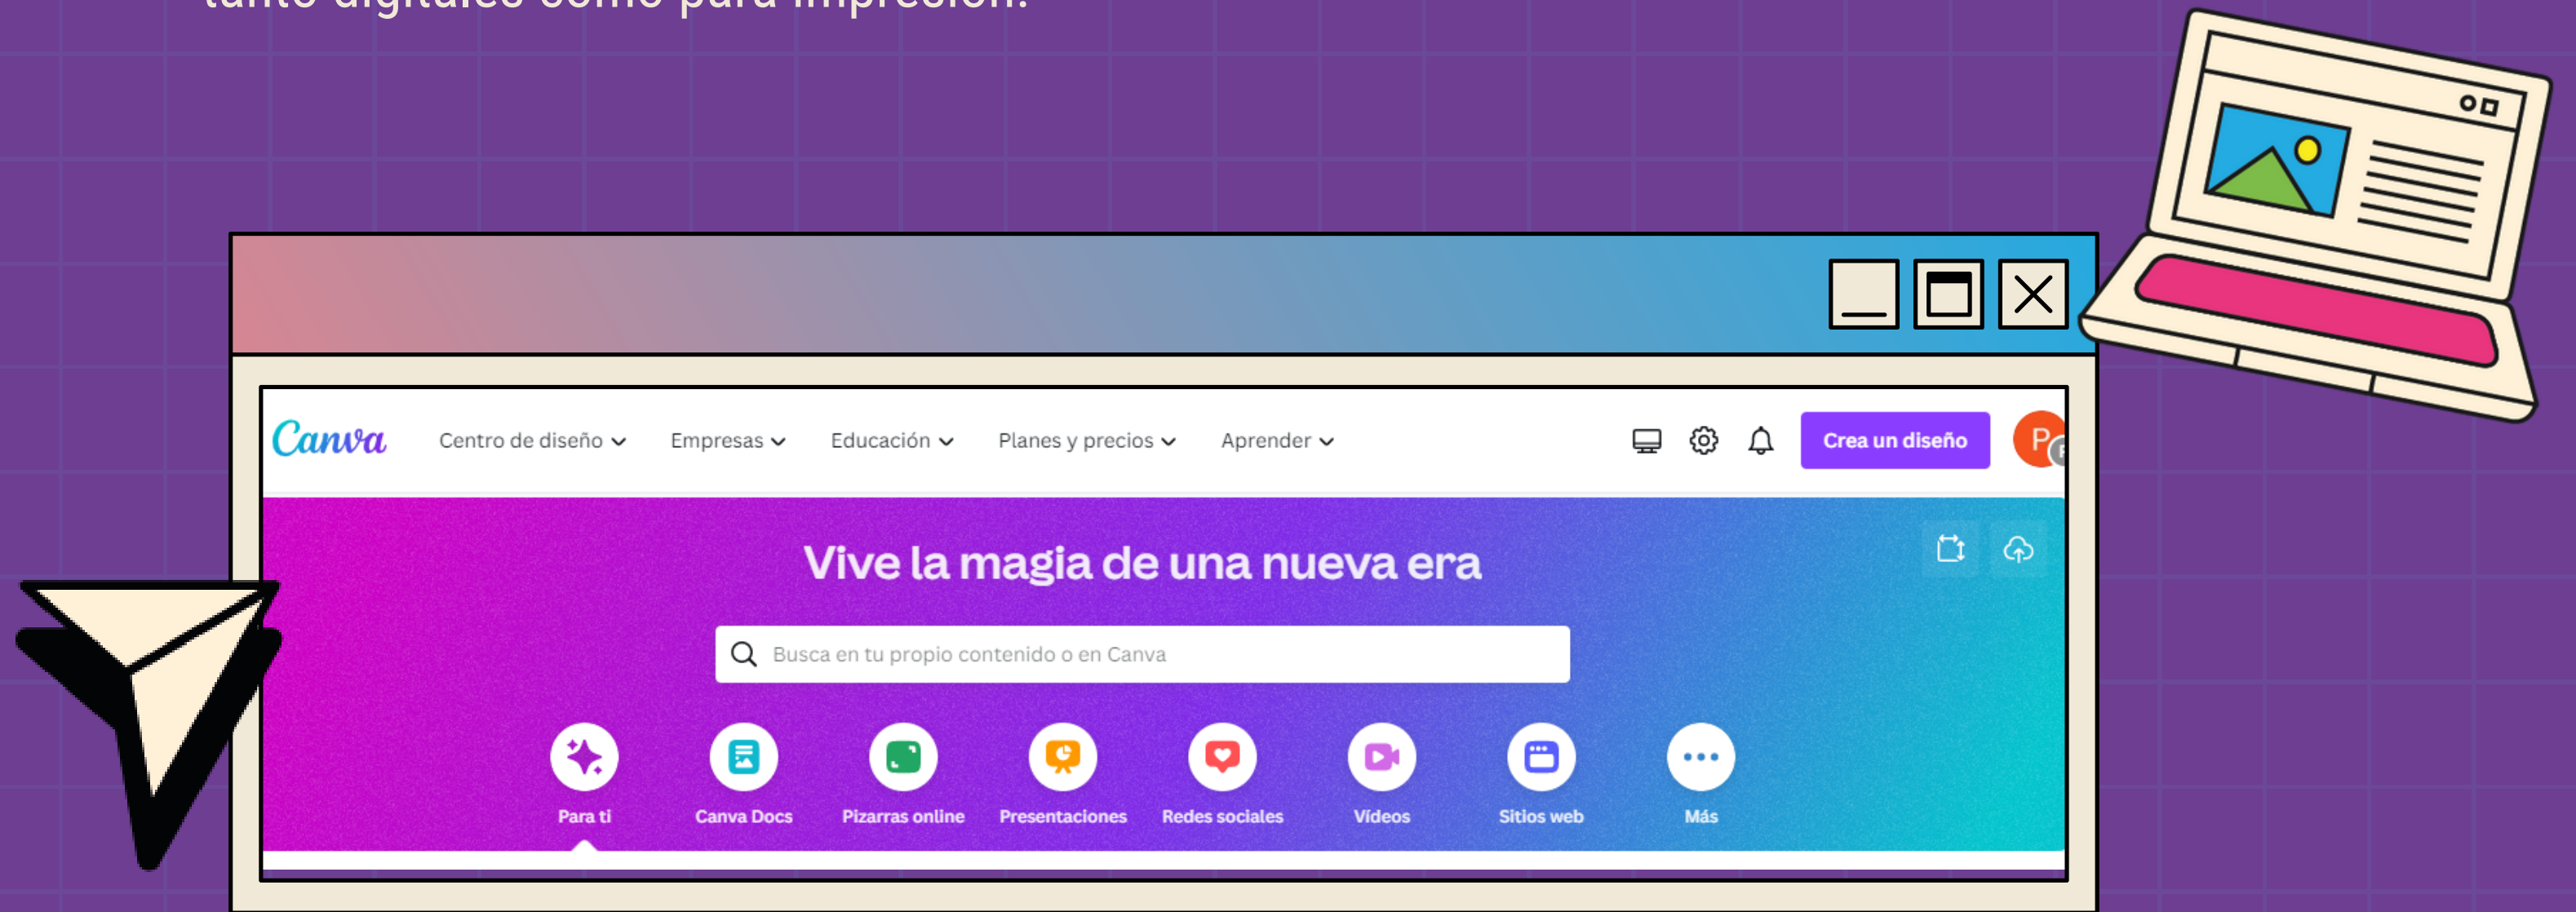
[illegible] digitales como para impresión.

Canva

Centro de diseño

Empresas

Educación

Planes y precios

Aprender

Crea un diseño

P

Vive la magia de una nueva era

Busca en tu propio contenido o en Canva

Para ti

Canva Docs

Pizarras online

Presentaciones

Redes sociales

Vídeos

Sitios web

Más